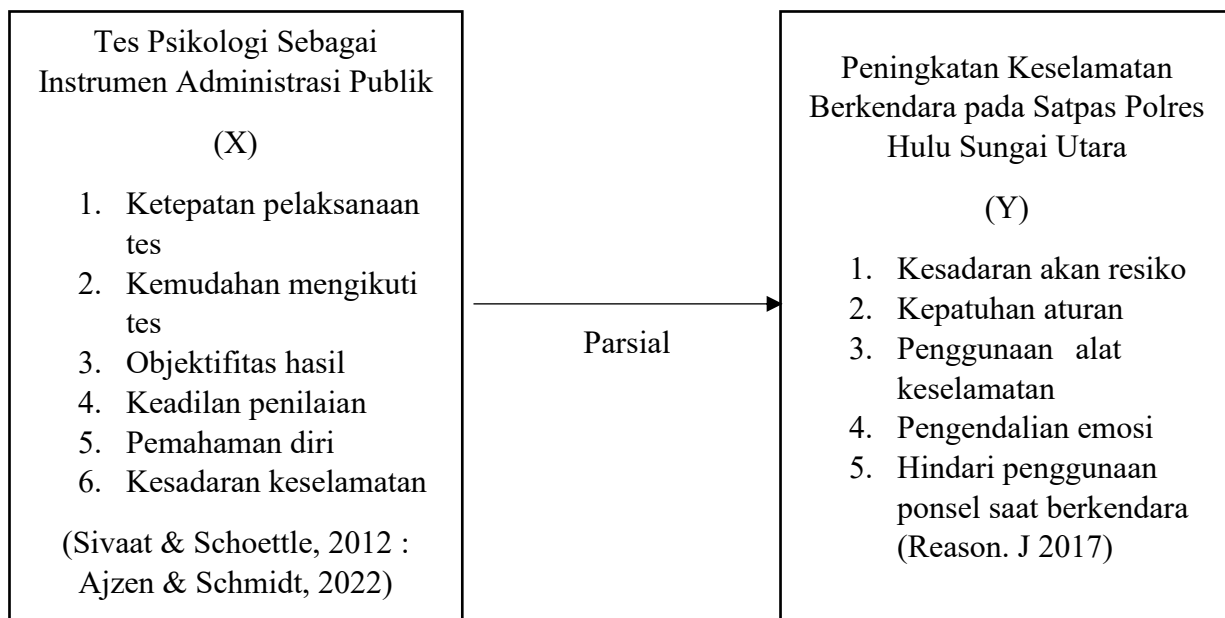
Tes Psikologi Sebagai Instrumen Administrasi Publik

(X)

1. Ketepatan pelaksanaan tes
2. Kemudahan mengikuti tes
3. Objektifitas hasil
4. Keadilan penilaian
5. Pemahaman diri
6. Kesadaran keselamatan

(Sivaat & Schoettle, 2012 : Ajzen & Schmidt, 2022)

Parsial

Peningkatan Keselamatan Berkendara pada Satpas Polres Hulu Sungai Utara

(Y)

1. Kesadaran akan resiko
2. Kepatuhan aturan
3. Penggunaan alat keselamatan
4. Pengendalian emosi
5. Hindari penggunaan ponsel saat berkendara

(Reason. J 2017)